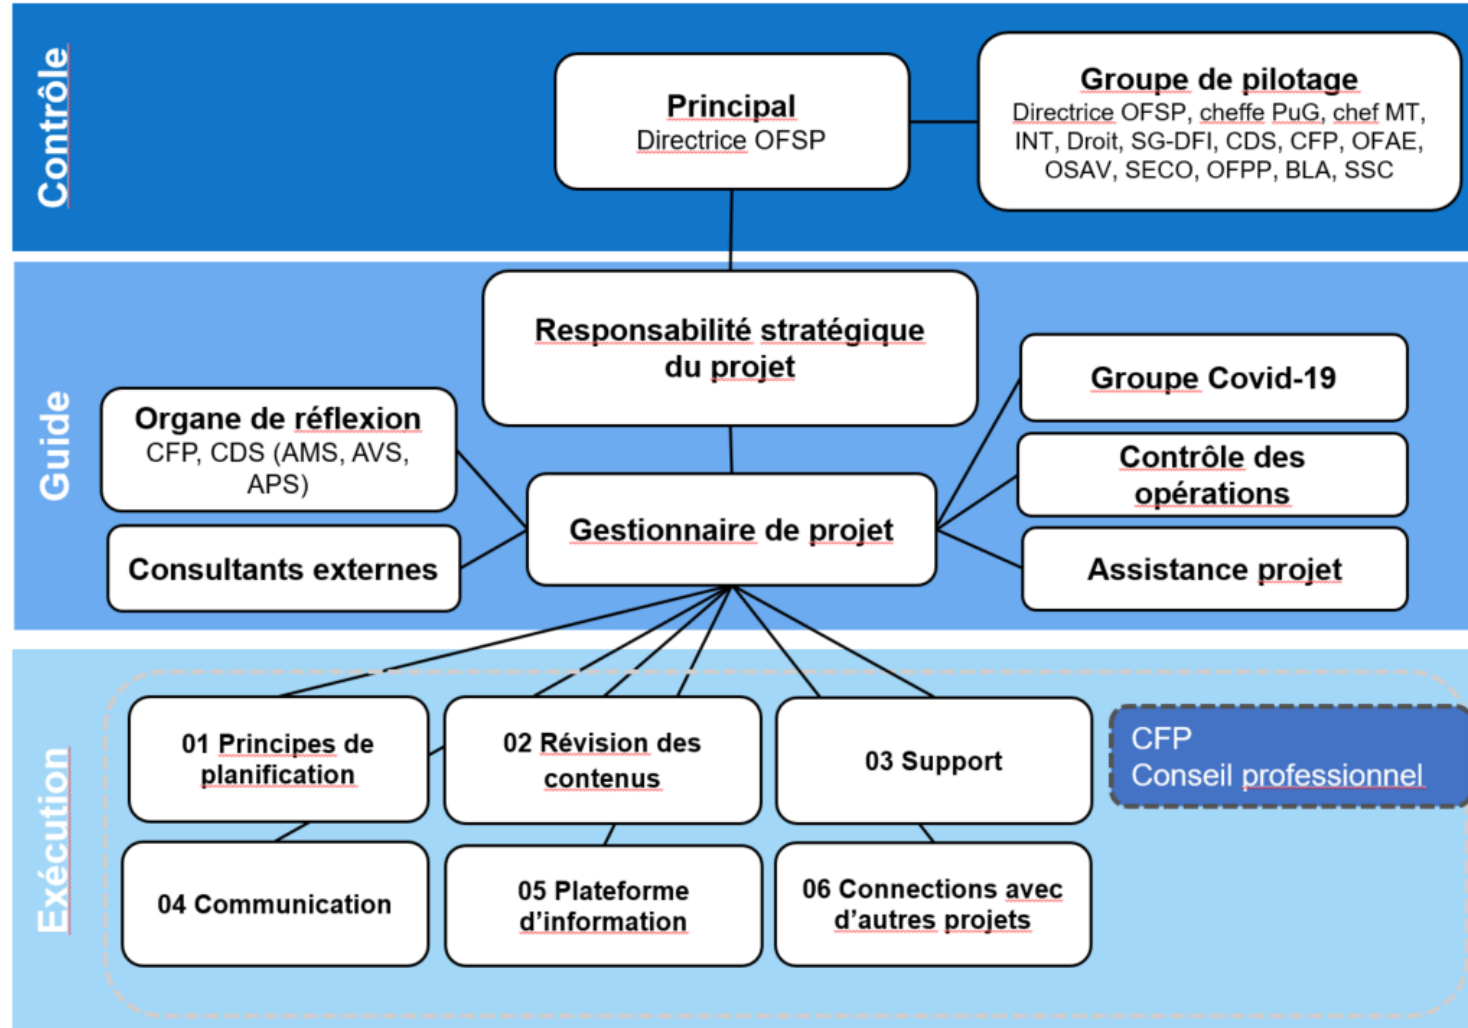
Contrôle

Principal
Directrice OFSP

Groupe de pilotage
Directrice OFSP, cheffe PuG, chef MT, INT, Droit, SG-DFI, CDS, CFP, OFAE, OSAV, SECO, OFPP, BLA, SSC

Guide

Responsabilité stratégique du projet

Organe de réflexion
CFP, CDS (AMS, AVS, APS)

Consultants externes

Gestionnaire de projet

Groupe Covid-19

Contrôle des opérations

Assistance projet

Exécution

01 Principes de planification

02 Révision des contenus

03 Support

CFP
Conseil professionnel

04 Communication

05 Plateforme d'information

06 Connections avec d'autres projets